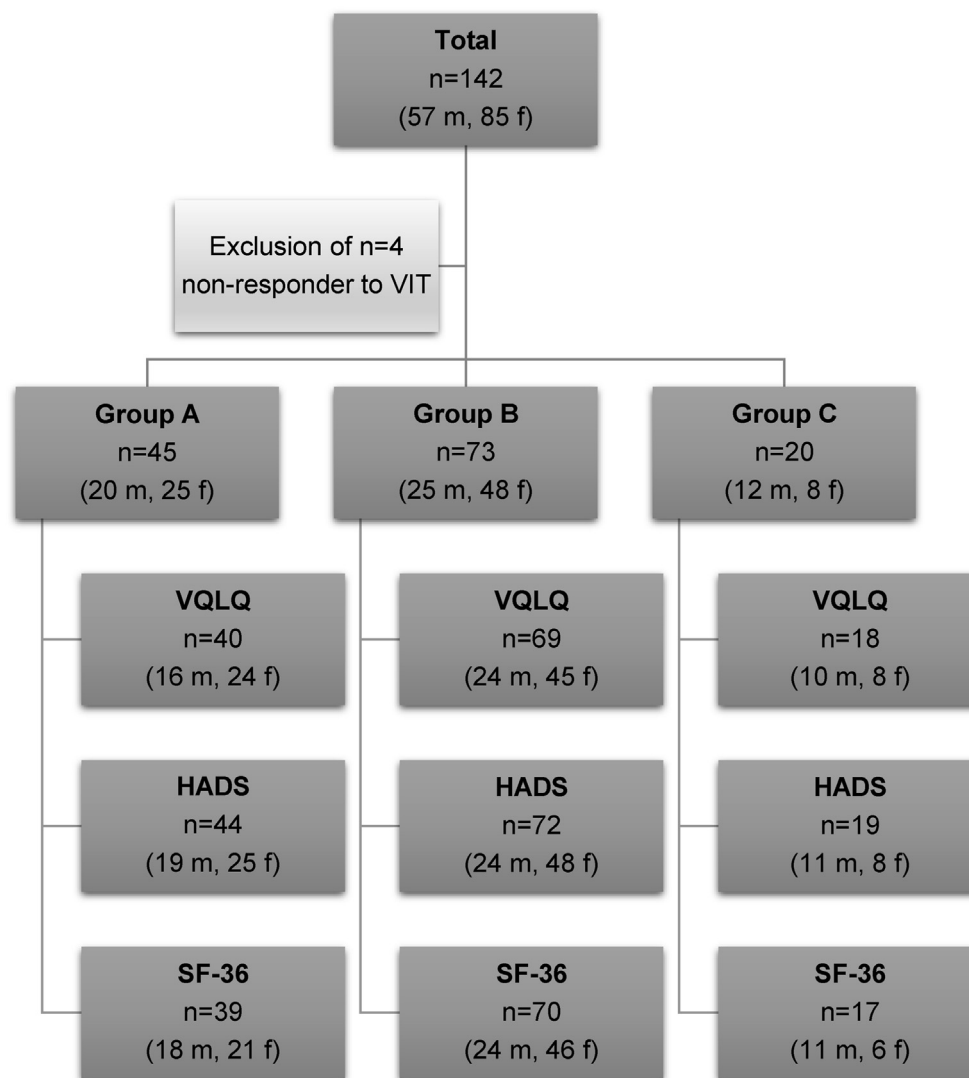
Total
n=142
(57 m, 85 f)

Exclusion of n=4
non-responder to VIT

Group A
n=45
(20 m, 25 f)

Group B
n=73
(25 m, 48 f)

Group C
n=20
(12 m, 8 f)

VQLQ
n=40
(16 m, 24 f)

VQLQ
n=69
(24 m, 45 f)

VQLQ
n=18
(10 m, 8 f)

HADS
n=44
(19 m, 25 f)

HADS
n=72
(24 m, 48 f)

HADS
n=19
(11 m, 8 f)

SF-36
n=39
(18 m, 21 f)

SF-36
n=70
(24 m, 46 f)

SF-36
n=17
(11 m, 6 f)